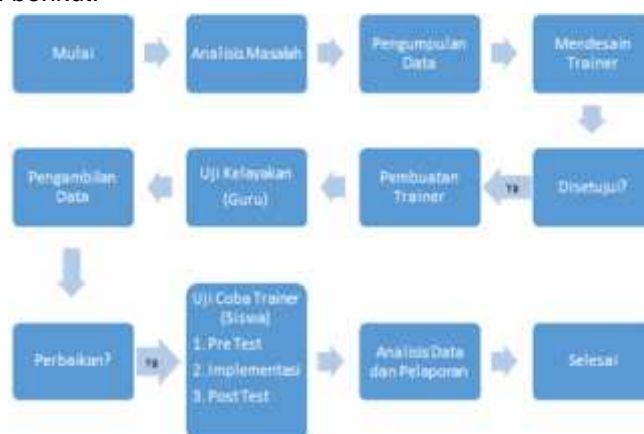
berikut:

Mulai

Analisis Masalah

Pengumpulan Data

Mendesain Trainer

Disetujui?

ya

Pembuatan Trainer

Uji Kelayakan (Guru)

Pengambilan Data

Perbaikan?

ya

Uji Coba Trainer (Siswa)
1. Pre Test
2. Implementasi
3. Post Test

Analisis Data dan Pelaporan

Selesai